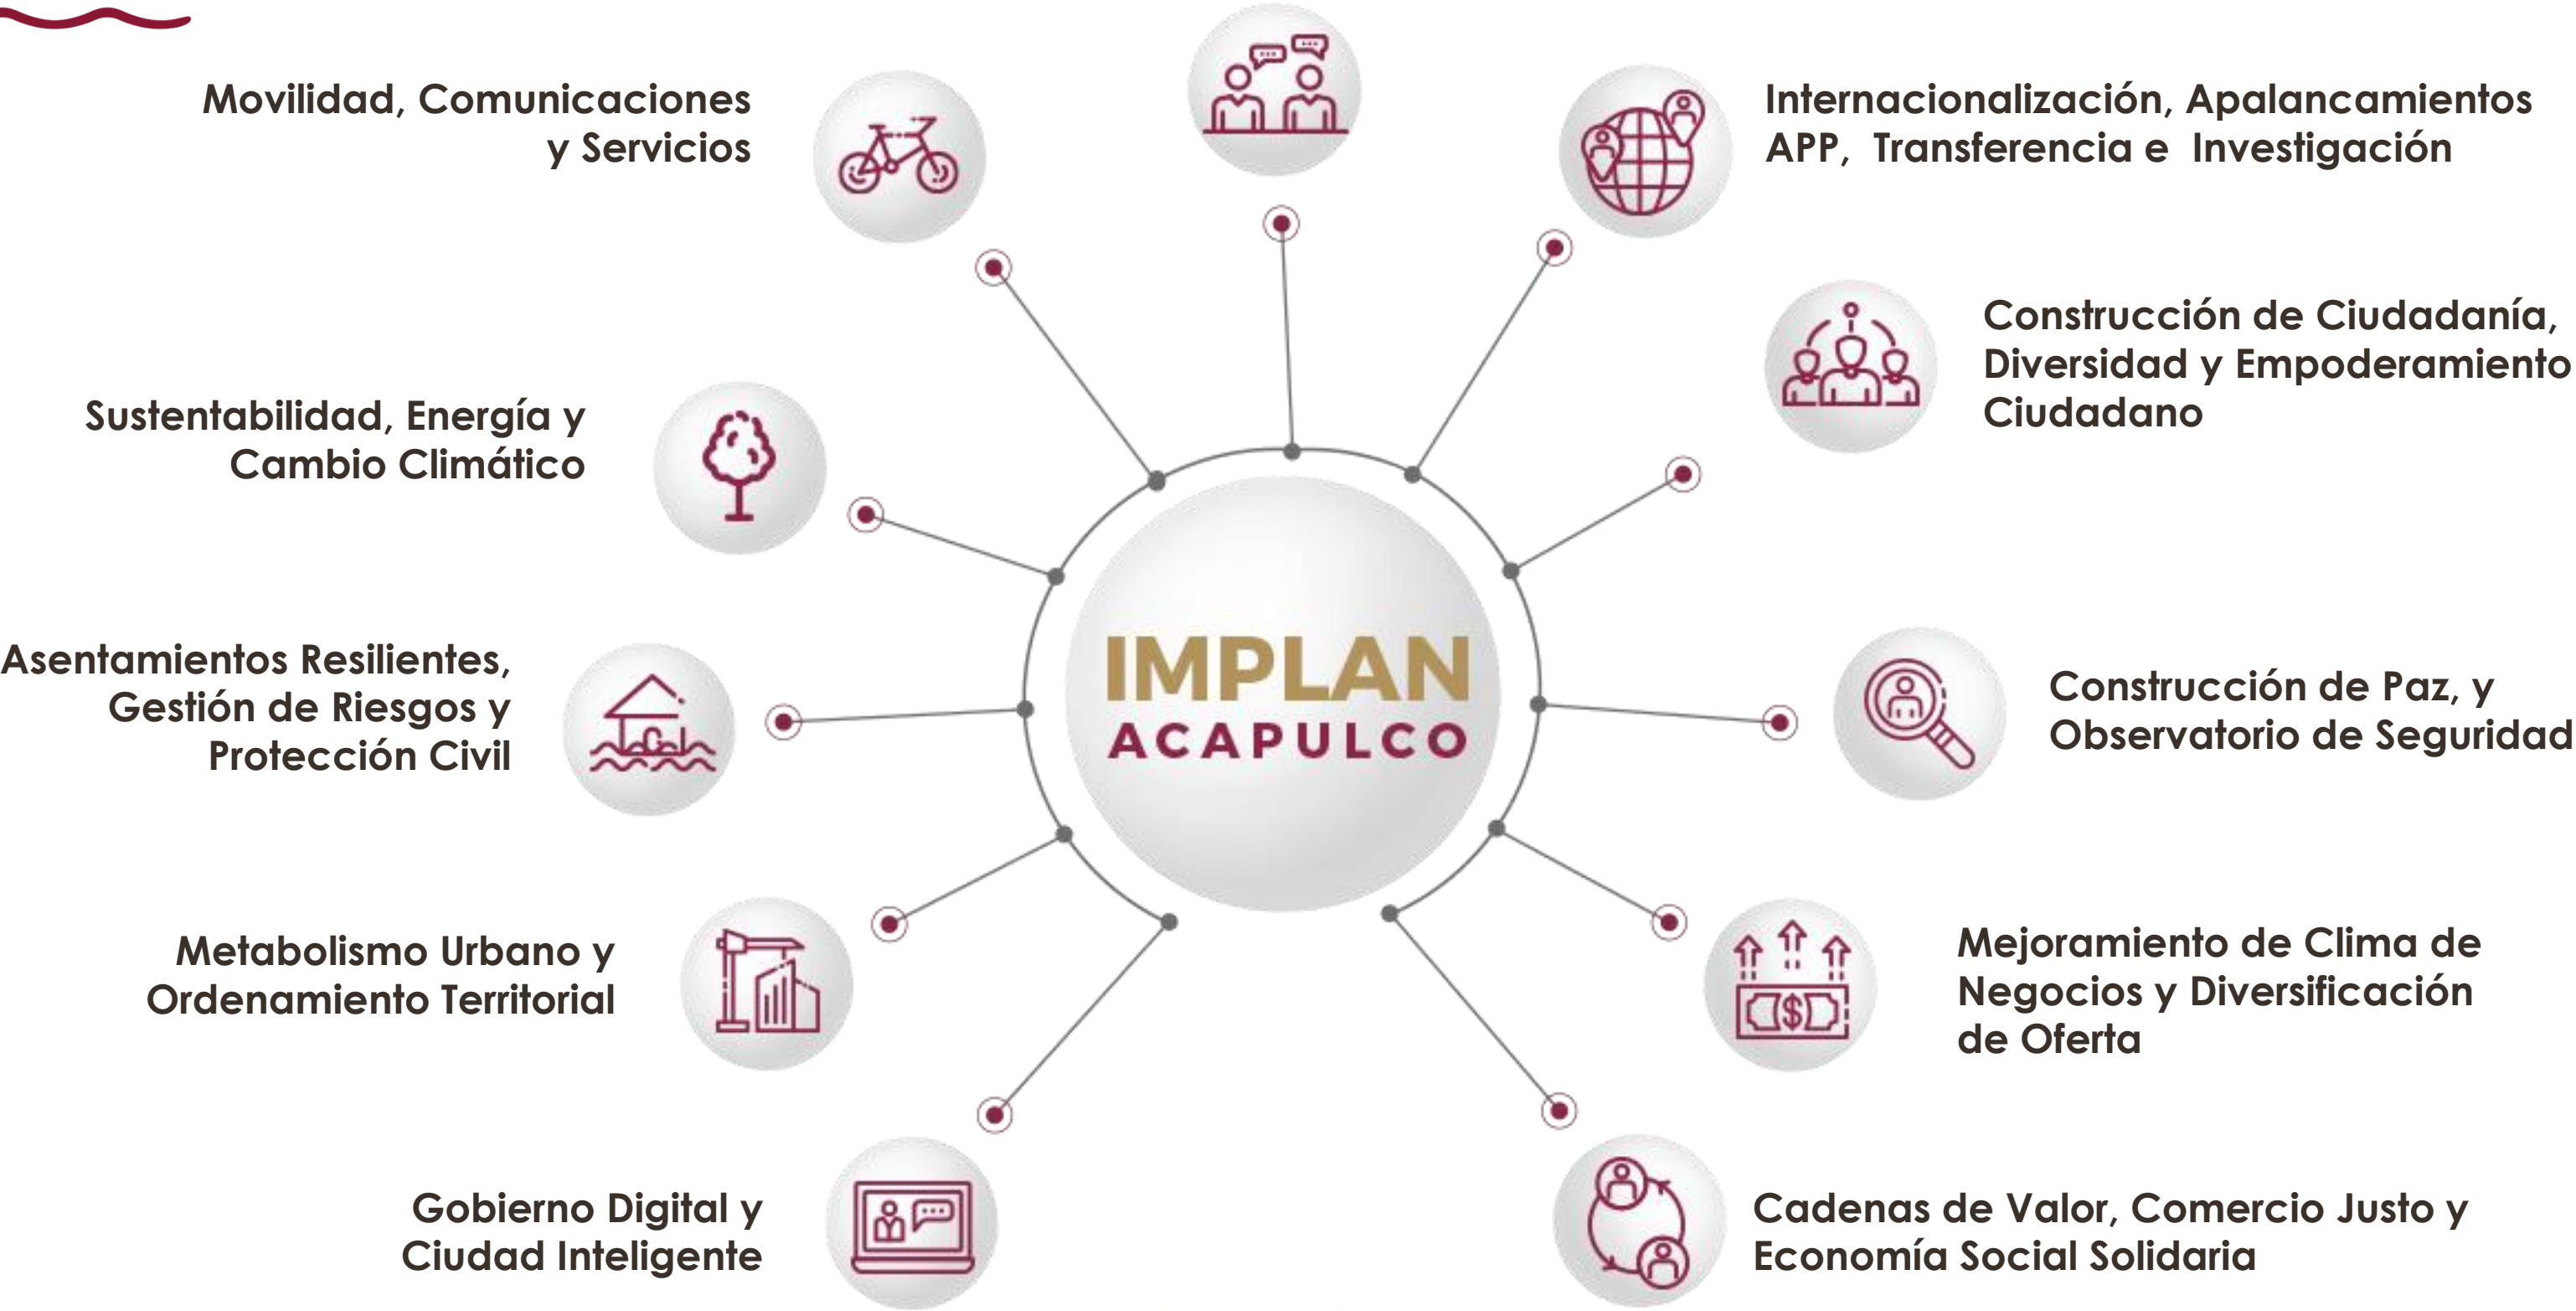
Movilidad, Comunicaciones y Servicios

Internacionalización, Apalancamientos APP, Transferencia e Investigación

Construcción de Ciudadanía, Diversidad y Empoderamiento Ciudadano

Sustentabilidad, Energía y Cambio Climático

IMPLAN
ACAPULCO

Asentamientos Resilientes, Gestión de Riesgos y Protección Civil

Construcción de Paz, y Observatorio de Seguridad

Metabolismo Urbano y Ordenamiento Territorial

Mejoramiento de Clima de Negocios y Diversificación de Oferta

Gobierno Digital y Ciudad Inteligente

Cadenas de Valor, Comercio Justo y Economía Social Solidaria